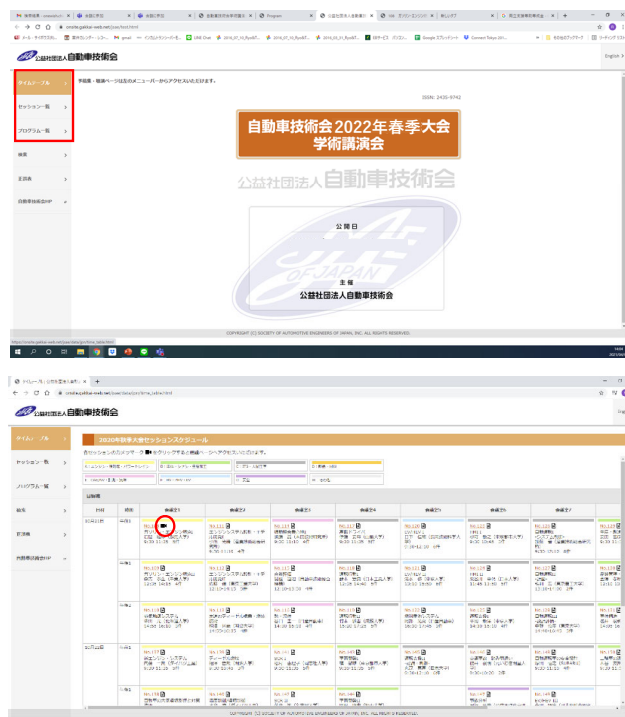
公益社団法人自動車技術会

English

タイムテーブル
セッション一覧
プログラム一覧
検索
著者
自動車技術会HP

予稿集・概要ページは左のメニューバーからアクセスいただけます。

ISSN: 2435-9742

自動車技術会2022年春季大会
学術講演会

公益社団法人自動車技術会

公開日

主催
公益社団法人自動車技術会

COPYRIGHT (C) SOCIETY OF AUTOMOTIVE ENGINEERS OF JAPAN, INC. ALL RIGHTS RESERVED.

公益社団法人自動車技術会

タイムテーブル
セッション一覧
プログラム一覧
検索
著者一覧
自動車技術会HP

2020年秋季大会セッションスケジュール

各セッションのアイコンをクリックすると概要ページへアクセスいただけます。

| 日付 | 時間 | 会場1 | 会場2 | 会場3 | 会場4 | 会場5 | 会場6 | 会場7 |
|---|---|---|---|---|---|---|---|---|
| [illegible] | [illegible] | No.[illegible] | No.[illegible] | No.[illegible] | No.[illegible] | No.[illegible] | No.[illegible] | No.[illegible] |

COPYRIGHT (C) SOCIETY OF AUTOMOTIVE ENGINEERS OF JAPAN, INC. ALL RIGHTS RESERVED.